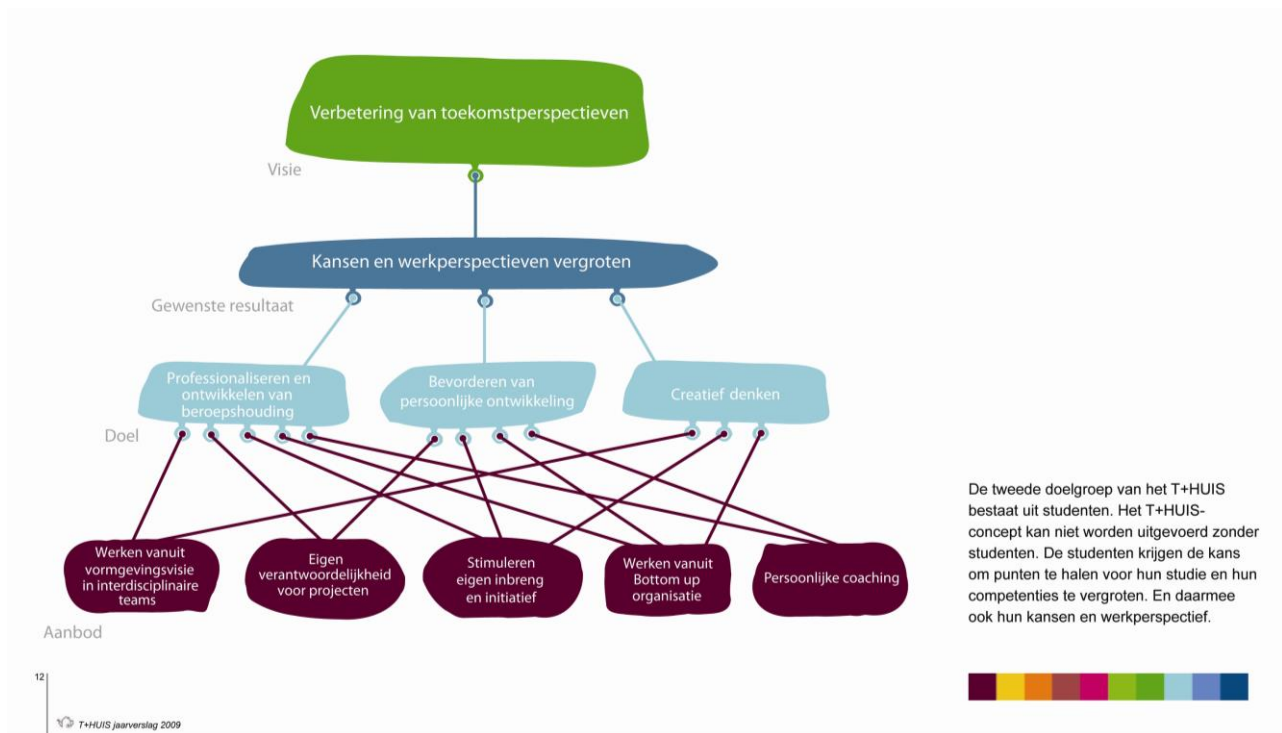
Verbetering van toekomstperspectieven

Visie

Kansen en werkperspectieven vergroten

Gewenste resultaat

Professionaliseren en ontwikkelen van beroepshouding

Bevorderen van persoonlijke ontwikkeling

Creatief denken

Doel

Werken vanuit vormgevingsvisie in interdisciplinaire teams

Eigen verantwoordelijkheid voor projecten

Stimuleren eigen inbreng en initiatief

Werken vanuit Bottom up organisatie

Persoonlijke coaching

Aanbod

De tweede doelgroep van het T+HUIS bestaat uit studenten. Het T+HUIS-concept kan niet worden uitgevoerd zonder studenten. De studenten krijgen de kans om punten te halen voor hun studie en hun competenties te vergroten. En daarmee ook hun kansen en werkperspectief.

12

T+HUIS jaarverslag 2009